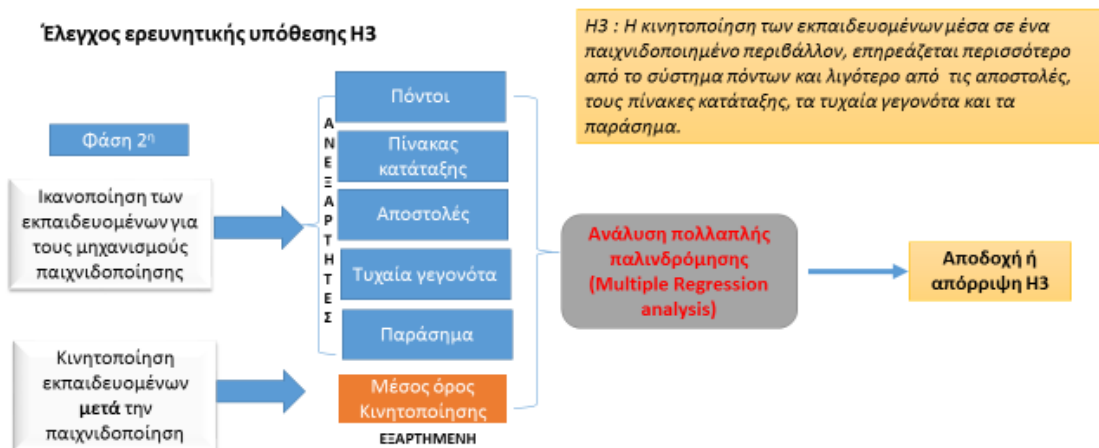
Έλεγχος ερευνητικής υπόθεσης Η3

Η3 : Η κινητοποίηση των εκπαιδευομένων μέσα σε ένα παιχνιδοποιημένο περιβάλλον, επηρεάζεται περισσότερο από το σύστημα πόντων και λιγότερο από τις αποστολές, τους πίνακες κατάταξης, τα τυχαία γεγονότα και τα παράσημα.

Φάση 2η

Ικανοποίηση των εκπαιδευομένων για τους μηχανισμούς παιχνιδοποίησης

Κινητοποίηση εκπαιδευομένων **μετά** την παιχνιδοποίηση

ΑΝΕΞΑΡΤΗΤΕΣ

Πόντοι

Πίνακας κατάταξης

Αποστολές

Τυχαία γεγονότα

Παράσημα

Μέσος όρος Κινητοποίησης

ΕΞΑΡΤΗΜΕΝΗ

Ανάλυση πολλαπλής παλινδρόμησης (Multiple Regression analysis)

Αποδοχή ή απόρριψη Η3